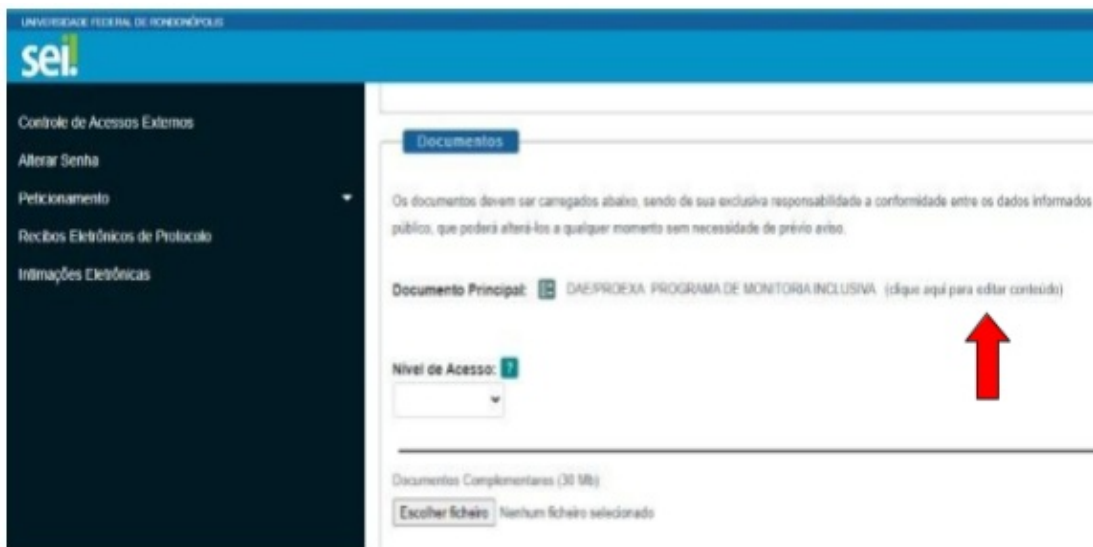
UNIVERSIDADE FEDERAL DE RONDONÓPOLIS

sei!

Controle de Acessos Externos

Alterar Senha

Peticionamento

Recibos Eletrônicos de Protocolo

Intimações Eletrônicas

Documentos

Os documentos devem ser carregados abaixo, sendo de sua exclusiva responsabilidade a conformidade entre os dados informados público, que poderá alterá-los a qualquer momento sem necessidade de prévio aviso.

Documento Principal: DAE/PROEXA: PROGRAMA DE MONITORIA INCLUSIVA (clique aqui para editar conteúdo)

Nível de Acesso:

Documentos Complementares (30 Mb):

Escolher ficheiro Nenhum ficheiro selecionado